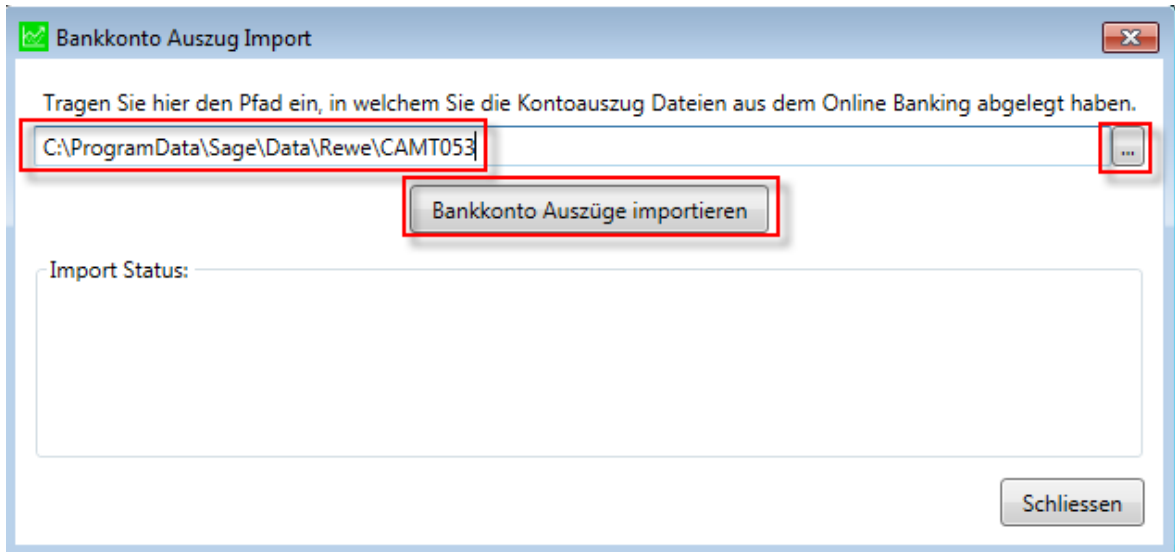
Bankkonto Auszug Import

Tragen Sie hier den Pfad ein, in welchem Sie die Kontoauszug Dateien aus dem Online Banking abgelegt haben.

C:\ProgramData\Sage\Data\Rewe\CAMT053

...

Bankkonto Auszüge importieren

Import Status:

Schliessen